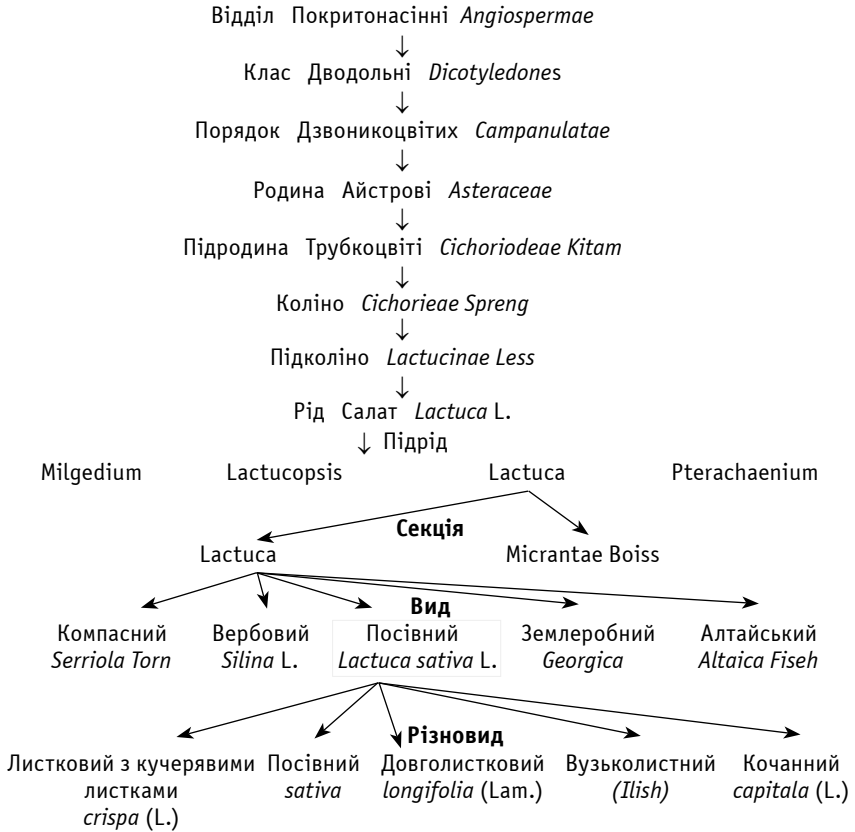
Відділ Покритонасінні *Angiospermae*

Клас Дводольні *Dicotyledone*s

Порядок Дзвоникоцвітих *Campanulatae*

Родина Айстрові *Asteraceae*

Підродина Трубкоцвіті *Cichoriodeae Kitam*

Коліно *Cichorieae Spreng*

Підколіно *Lactucinae Less*

Рід Салат *Lactuca* L.

Підрід

Milgedium Lactucopsis Lactuca Pterachaenium

Секція

Lactuca Micrantae Boiss

Вид

Компасний *Serriola Torn*

Вербовий *Silina* L.

Посівний *Lactuca sativa* L.

Землеробний *Georgica*

Алтайський *Altaica Fiseh*

Різновид

Листковий з кучерявими листками *crispa* (L.)

Посівний *sativa*

Довголистковий *longifolia* (Lam.)

Вузьколистний *(Ilish)*

Кочанний *capitala* (L.)